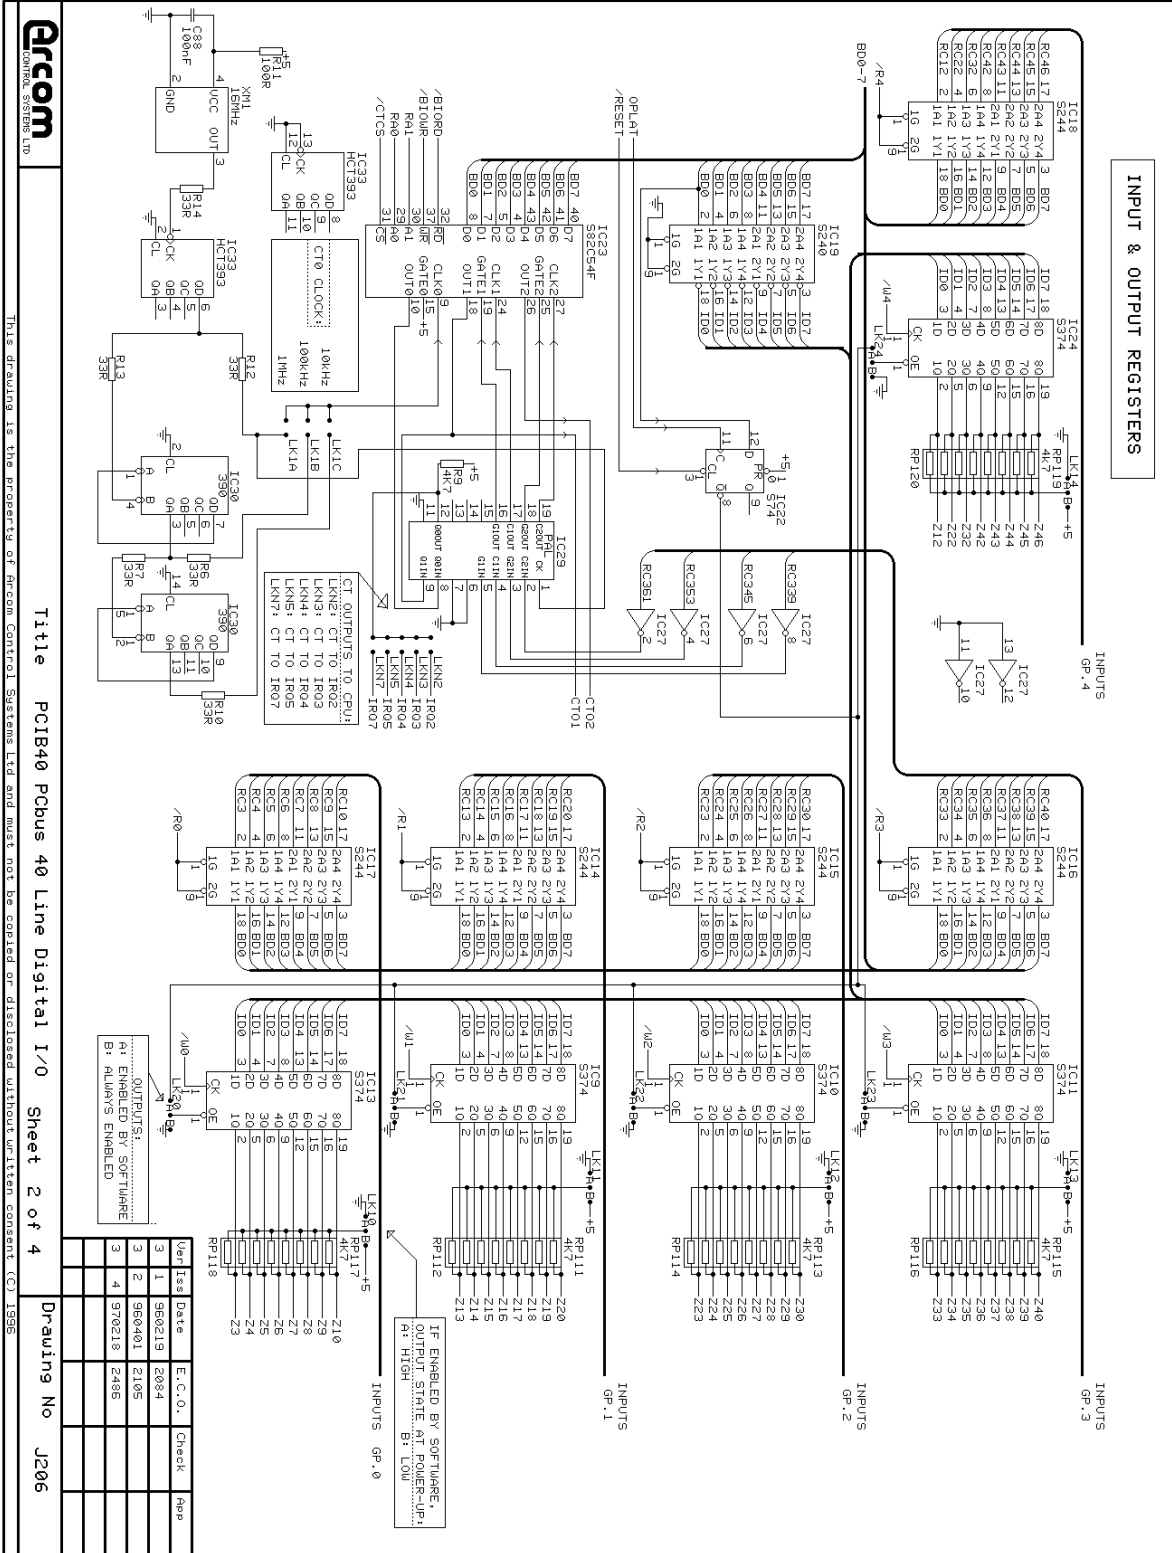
INPUT & OUTPUT REGISTERS

arcom CONTROL SYSTEMS LTD

This drawing is the property of Arcom Control Systems Ltd and must not be copied or disclosed without written consent (C) 1996

Title PCIB40 PCbus 40 Line Digital I/O Sheet 2 of 4

Drawing No J206

| Ver | Iss | Date | E.C.O. | Check | App |
|---|---|---|---|---|---|
| 3 | 1 | 960219 | 2084 | | |
| 3 | 2 | 960401 | 2105 | | |
| 3 | 4 | 970218 | 2486 | | |

INPUTS GP.4

INPUTS GP.3

INPUTS GP.2

INPUTS GP.1

INPUTS GP.0

IF ENABLED BY SOFTWARE, OUTPUT STATE AT POWER-UP: A: HIGH B: LOW

OUTPUTS: A: ENABLED BY SOFTWARE B: ALWAYS ENABLED

CT OUTPUTS TO CPU: LKN2: CT TO IRQ2 LKN3: CT TO IRQ3 LKN4: CT TO IRQ4 LKN5: CT TO IRQ5 LKN7: CT TO IRQ7

CT0 CLOCK: 10kHz 100kHz 1MHz

IC18 S244
IC19 S240
IC23 S82C54F
IC24 S374
IC22 S74
IC29 PAL
IC32 HCT393
IC33 HCT393
IC30 390
IC27
IC16 S244
IC15 S244
IC14 S244
IC17 S244
IC11 S374
IC10 S374
IC9 S374
IC13 S374

XM1 16MHz
C88 100nF
R11 100R
R14 33R
R13 33R
R12 33R
R7 33R
R6 33R
R10 33R
R9 4K7

RP119 4K7
RP120
RP115 4K7
RP116
RP113 4K7
RP114
RP111 4K7
RP112
RP117 4K7
RP118

/BIORD /BIOWR RA1 RA0 /CTCS
OPLAT /RESET
BD0-7
/R4 /R3 /R2 /R1 /R0
/W4 /W3 /W2 /W1 /W0
CT01 CT02
LKN2 LKN3 LKN4 LKN5 LKN7
IRQ2 IRQ3 IRQ4 IRQ5 IRQ7
LK1A LK1B LK1C
LK24 LK23 LK22 LK21 LK20
LK14 LK13 LK12 LK11 LK10
RC339 RC345 RC353 RC361